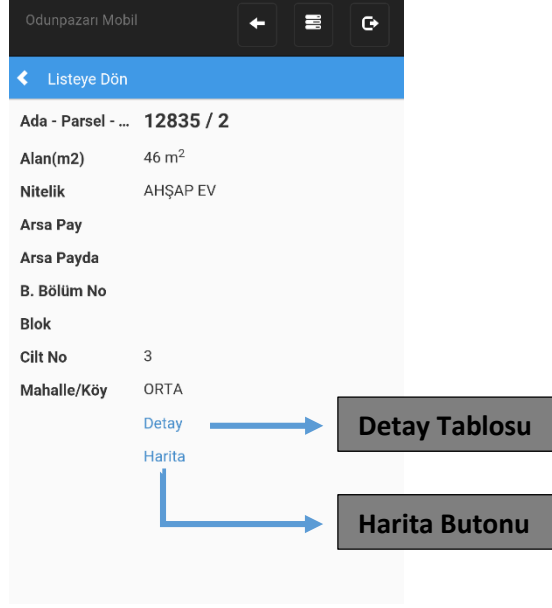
Odunpazarı Mobil

Listeye Dön

| | |
|---|---|
| Ada - Parsel - ... | 12835 / 2 |
| Alan(m2) | 46 $m^2$ |
| Nitelik | AHŞAP EV |
| Arsa Pay | |
| Arsa Payda | |
| B. Bölüm No | |
| Blok | |
| Cilt No | 3 |
| Mahalle/Köy | ORTA |

Detay

Harita

Detay Tablosu

Harita Butonu